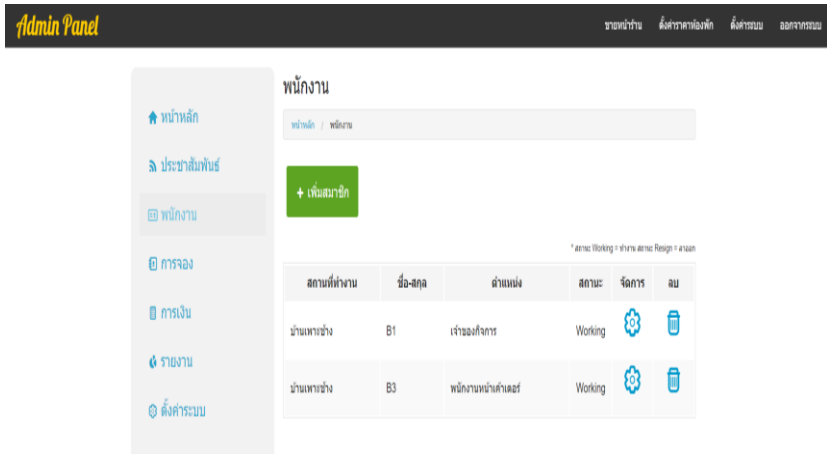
Admin Panel

ขายหน้าร้าน ตั้งค่าราคาห้องพัก ตั้งค่าระบบ ออกจากระบบ

หน้าหลัก
ประชาสัมพันธ์
พนักงาน
การจอง
การเงิน
รายงาน
ตั้งค่าระบบ

พนักงาน

หน้าหลัก / พนักงาน

+ เพิ่มสมาชิก

* สถานะ Working = ทำงาน สถานะ Resign = ลาออก

| สถานที่ทำงาน | ชื่อ-สกุล | ตำแหน่ง | สถานะ | จัดการ | ลบ |
|---|---|---|---|---|---|
| บ้านเพาะช่าง | B1 | เจ้าของกิจการ | Working | | |
| บ้านเพาะช่าง | B3 | พนักงานหน้าเค้าเตอร์ | Working | | |